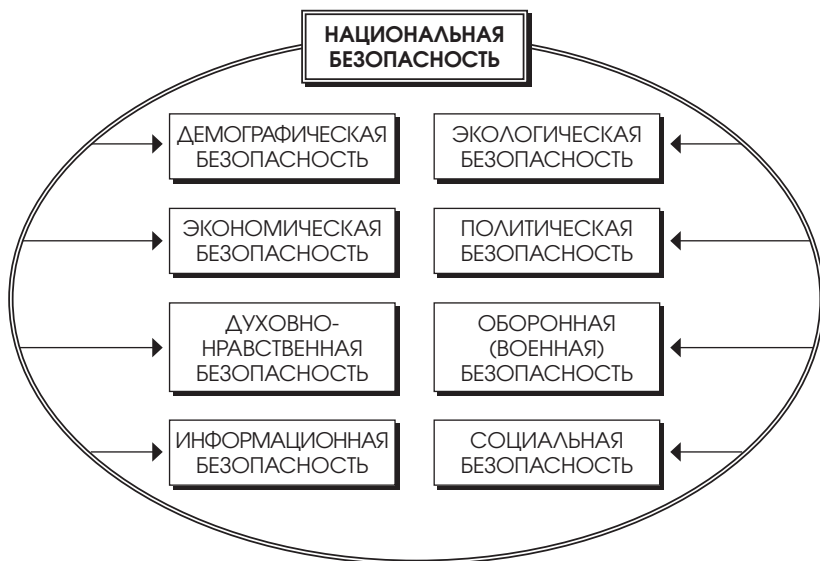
НАЦИОНАЛЬНАЯ БЕЗОПАСНОСТЬ

ДЕМОГРАФИЧЕСКАЯ БЕЗОПАСНОСТЬ

ЭКОЛОГИЧЕСКАЯ БЕЗОПАСНОСТЬ

ЭКОНОМИЧЕСКАЯ БЕЗОПАСНОСТЬ

ПОЛИТИЧЕСКАЯ БЕЗОПАСНОСТЬ

ДУХОВНО-НРАВСТВЕННАЯ БЕЗОПАСНОСТЬ

ОБОРОННАЯ (ВОЕННАЯ) БЕЗОПАСНОСТЬ

ИНФОРМАЦИОННАЯ БЕЗОПАСНОСТЬ

СОЦИАЛЬНАЯ БЕЗОПАСНОСТЬ